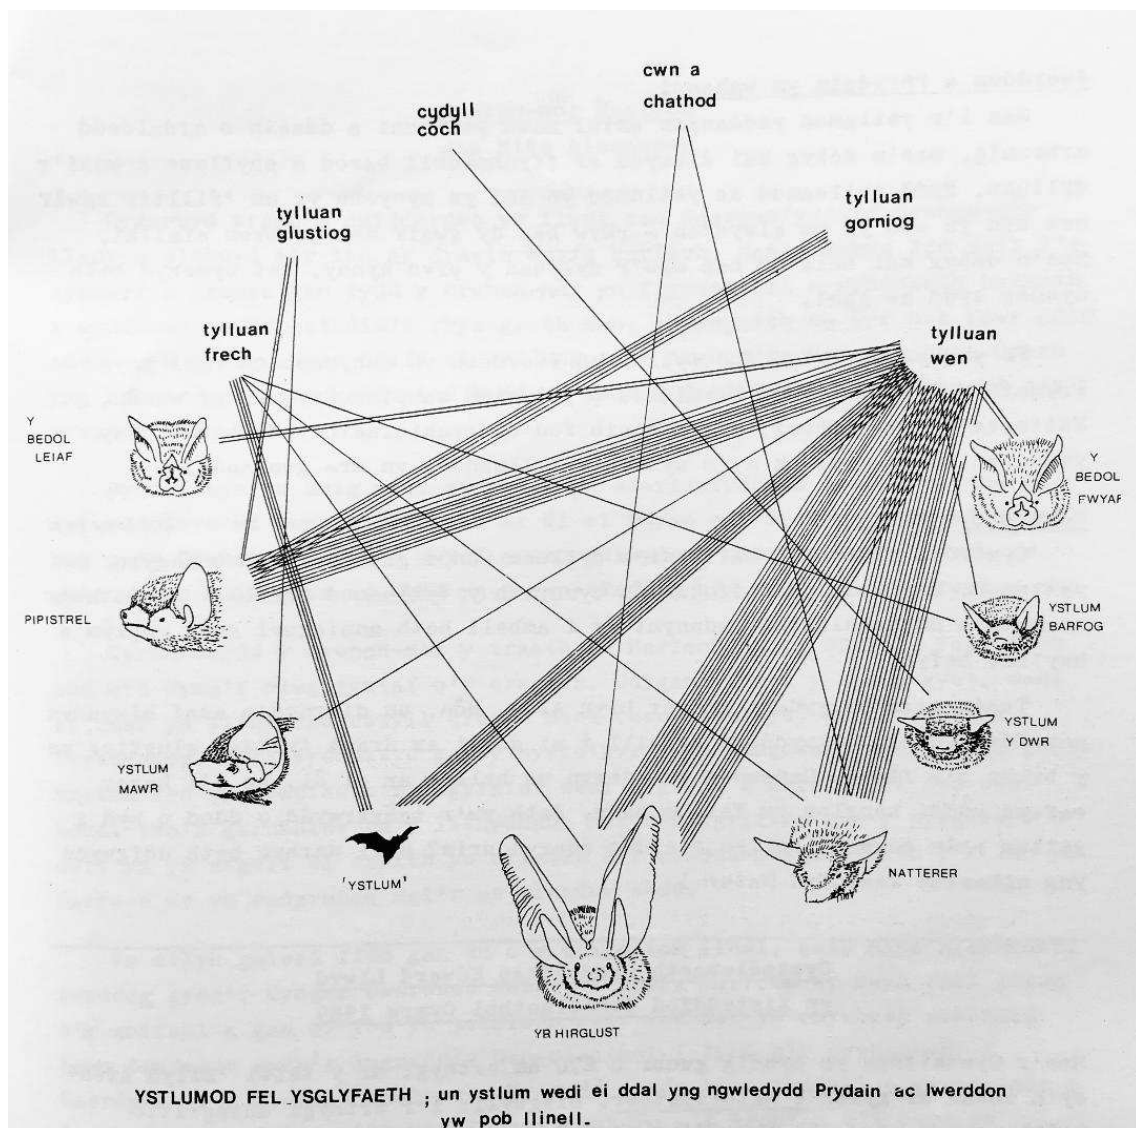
cwn a chathod

cydull coch

tylluan glustiog

tylluan gorniog

tylluan frech

tylluan wen

Y BEDOL LEIAF

Y BEDOL FWYAF

PIPISTREL

YSTLUM BARFOG

YSTLUM Y DWR

YSTLUM MAWR

'YSTLUM'

NATTERER

YR HIRGLUST

YSTLUMOD FEL YSGLYFAETH ; un ystlum wedi ei ddal yng ngwledydd Prydain ac Iwerddon yw pob llinell.